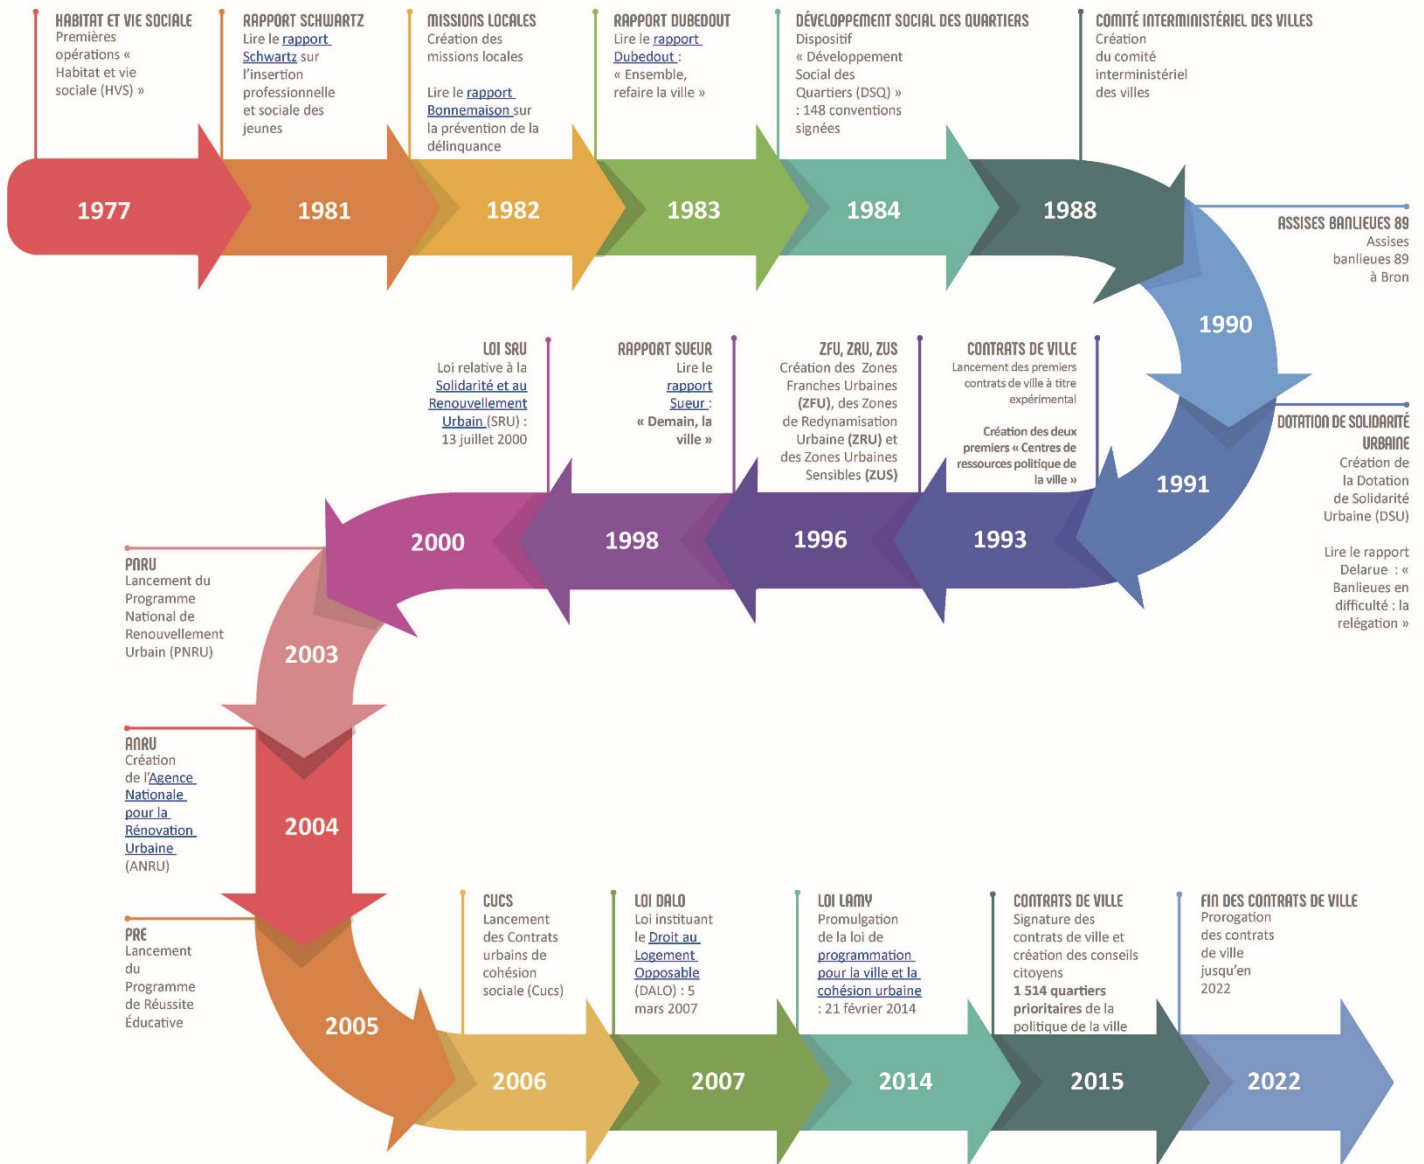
HABITAT ET VIE SOCIALE
Premières opérations « Habitat et vie sociale (HVS) »

RAPPORT SCHWARTZ
Lire le rapport Schwartz sur l'insertion professionnelle et sociale des jeunes

MISSIONS LOCALES
Création des missions locales

Lire le rapport Bonnemaison sur la prévention de la délinquance

RAPPORT DUBEDOUT
Lire le rapport Dubedout : « Ensemble, refaire la ville »

DÉVELOPPEMENT SOCIAL DES QUARTIERS
Dispositif « Développement Social des Quartiers (DSQ) » : 148 conventions signées

COMITÉ INTERMINISTÉRIEL DES VILLES
Création du comité interministériel des villes

1977
1981
1982
1983
1984
1988

ASSISES BANLIEUES 89
Assises banlieues 89 à Bron

1990

LOI SRU
Loi relative à la Solidarité et au Renouvellement Urbain (SRU) : 13 juillet 2000

RAPPORT SUEUR
Lire le rapport Sueur : « Demain, la ville »

ZFU, ZRU, ZUS
Création des Zones Franches Urbaines (ZFU), des Zones de Redynamisation Urbaine (ZRU) et des Zones Urbaines Sensibles (ZUS)

CONTRATS DE VILLE
Lancement des premiers contrats de ville à titre expérimental

Création des deux premiers « Centres de ressources politique de la ville »

DOTATION DE SOLIDARITÉ URBAINE
Création de la Dotation de Solidarité Urbaine (DSU)

Lire le rapport Delarue : « Banlieues en difficulté : la relégation »

1991
2000
1998
1996
1993

PNRU
Lancement du Programme National de Renouvellement Urbain (PNRU)

2003

ANRU
Création de l'Agence Nationale pour la Rénovation Urbaine (ANRU)

2004

PRE
Lancement du Programme de Réussite Éducative

CUCS
Lancement des Contrats urbains de cohésion sociale (Cucs)

LOI DALO
Loi instituant le Droit au Logement Opposable (DALO) : 5 mars 2007

LOI LAMY
Promulgation de la loi de programmation pour la ville et la cohésion urbaine : 21 février 2014

CONTRATS DE VILLE
Signature des contrats de ville et création des conseils citoyens
1 514 quartiers prioritaires de la politique de la ville

FIN DES CONTRATS DE VILLE
Prorogation des contrats de ville jusqu'en 2022

2005
2006
2007
2014
2015
2022